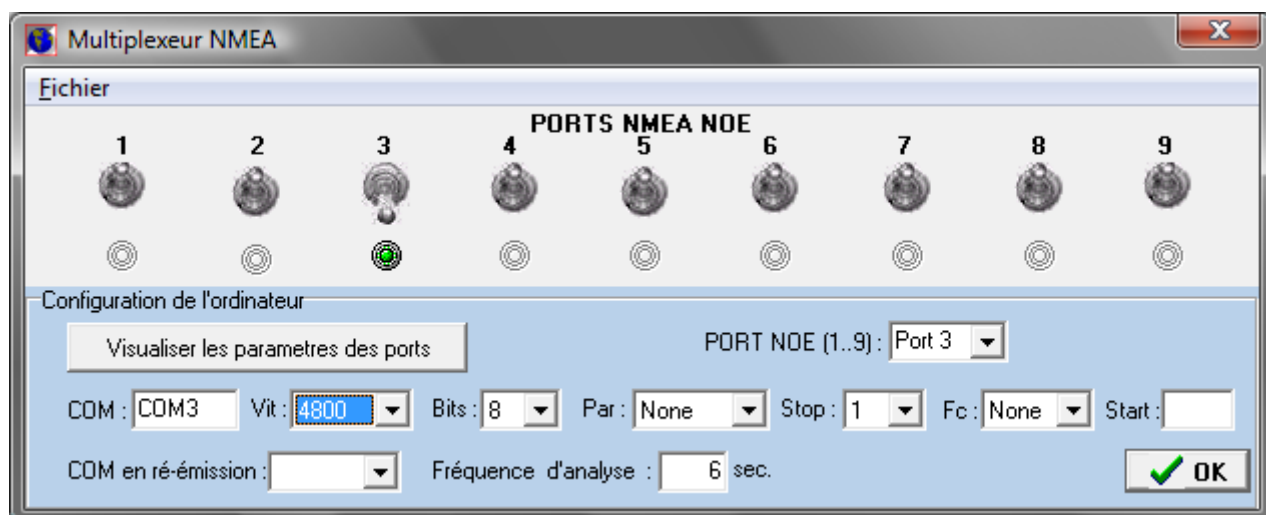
Multiplexeur NMEA

Fichier

PORTS NMEA NOE

1 2 3 4 5 6 7 8 9

Configuration de l'ordinateur

Visualiser les parametres des ports

PORT NOE (1..9) : Port 3

COM : COM3 Vit : 4800 Bits : 8 Par : None Stop : 1 Fc : None Start :

COM en ré-émission : Fréquence d'analyse : 6 sec.

OK